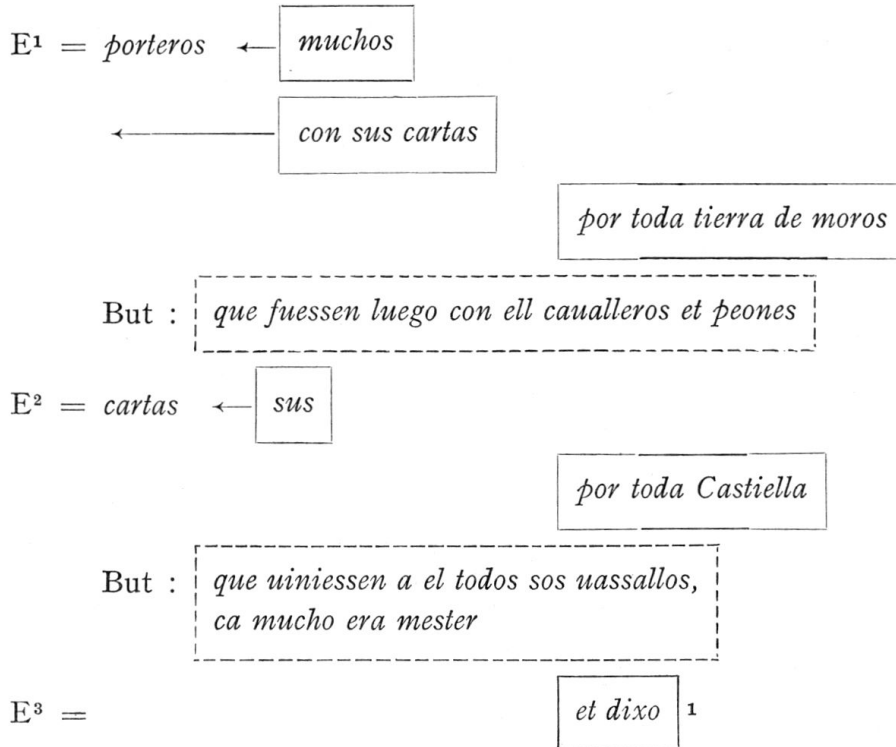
$E^1$ = porteros ← muchos

← con sus cartas

por toda tierra de moros

But : que fuessen luego con ell caualleros et peones

$E^2$ = cartas ← sus

por toda Castiella

But : que uiniessen a el todos sos uassallos, ca mucho era mester

$E^3$ = et dixo $^1$